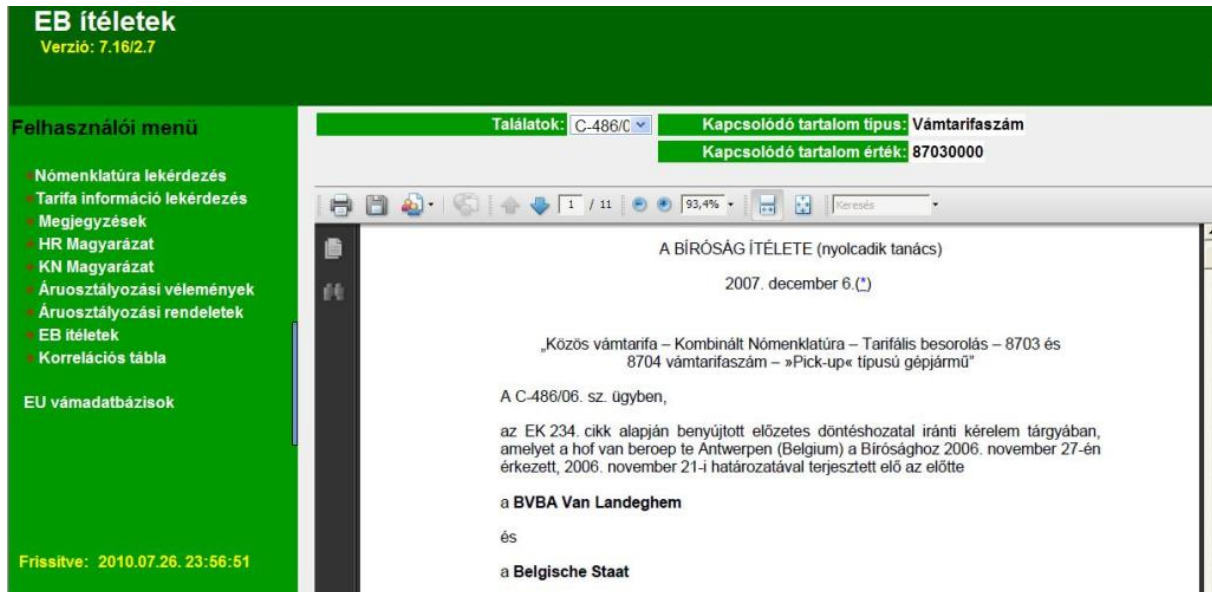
EB ítéletek
Verzió: 7.16/2.7

Felhasználói menü

Nómenklatúra lekérdezés
Tarifa információ lekérdezés
Megjegyzések
HR Magyarázat
KN Magyarázat
Áruosztályozási vélemények
Áruosztályozási rendeletek
EB ítéletek
Korrelációs tábla

EU vámadatbázisok

Frissítve: 2010.07.26. 23:56:51

Találatok: C-486/0

Kapcsolódó tartalom típus: Vámtarifaszám
Kapcsolódó tartalom érték: 87030000

1 / 11 93,4% Keresés

A BÍRÓSÁG ÍTÉLETE (nyolcadik tanács)

2007. december 6.(*)

„Közös vámtarifa – Kombinált Nómenklatúra – Tarifális besorolás – 8703 és 8704 vámtarifaszám – »Pick-up« típusú gépjármű"

A C-486/06. sz. ügyben,

az EK 234. cikk alapján benyújtott előzetes döntéshozatal iránti kérelem tárgyában, amelyet a hof van beroep te Antwerpen (Belgium) a Bírósághoz 2006. november 27-én érkezett, 2006. november 21-i határozatával terjesztett elő az előtte

a BVBA Van Landeghem

és

a Belgische Staat